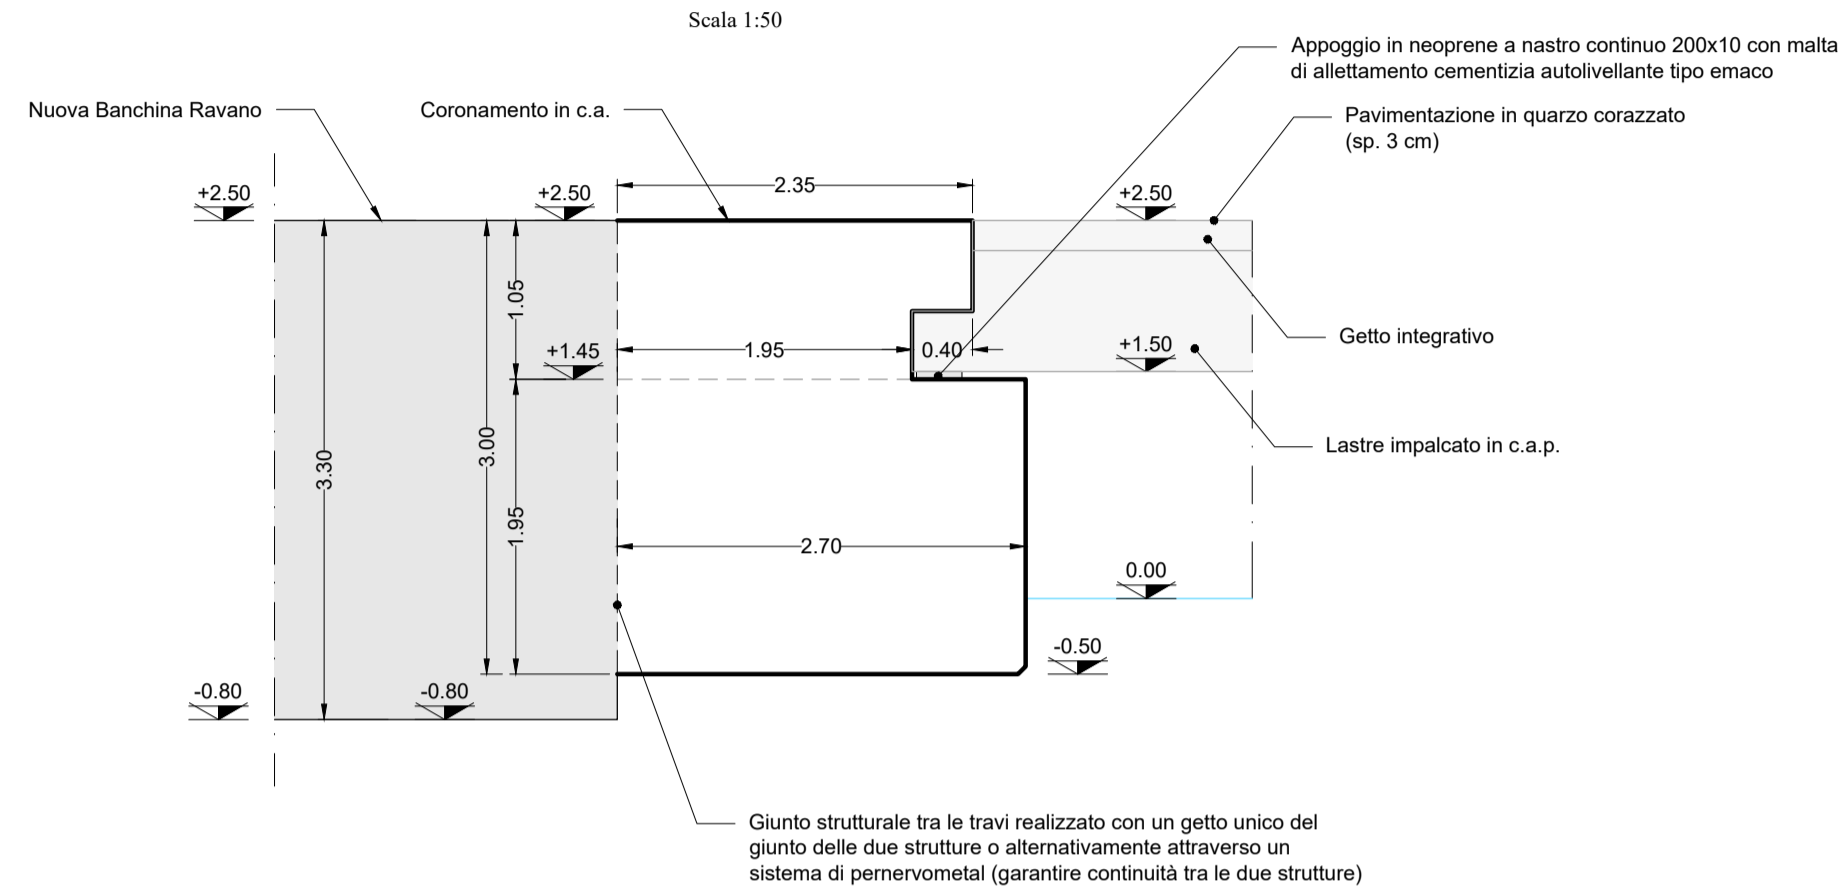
Scala 1:50

Appoggio in neoprene a nastro continuo 200x10 con malta di allettamento cementizia autolivellante tipo emaco

Nuova Banchina Ravano

Coronamento in c.a.

Pavimentazione in quarzo corazzato (sp. 3 cm)

2.35

+2.50

+2.50

+2.50

1.05

+1.45

1.95

0.40

+1.50

Getto integrativo

3.30

3.00

1.95

2.70

Lastre impalcato in c.a.p.

0.00

-0.50

-0.80

-0.80

Giunto strutturale tra le travi realizzato con un getto unico del giunto delle due strutture o alternativamente attraverso un sistema di pernervometal (garantire continuità tra le due strutture)